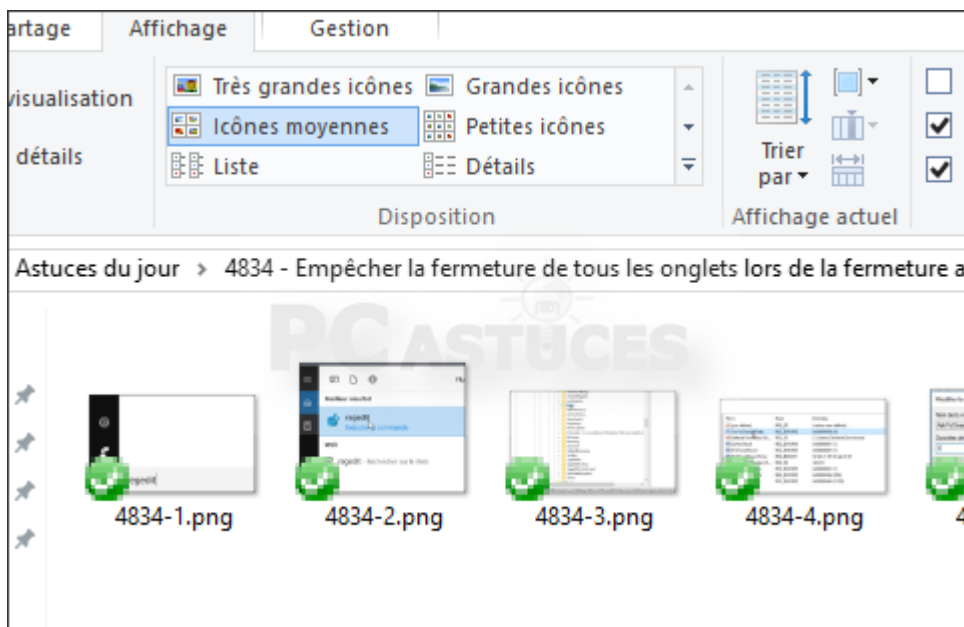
artage
Affichage
Gestion

visualisation
détails

Très grandes icônes
Grandes icônes
Icônes moyennes
Petites icônes
Liste
Détails
Disposition

Trier par
Affichage actuel

Astuces du jour › 4834 - Empêcher la fermeture de tous les onglets lors de la fermeture a

PC ASTUCES

regedit
Meilleur résultat
regedit
Exécuter la commande
Web
regedit - Rechercher sur le Web

4834-1.png
4834-2.png
4834-3.png
4834-4.png
4